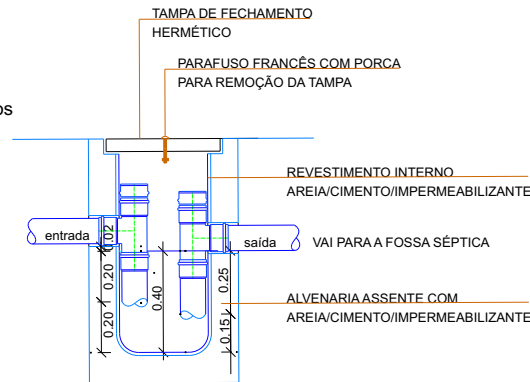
TAMPA DE FECHAMENTO
HERMÉTICO

PARAFUSO FRANCÊS COM PORCA
PARA REMOÇÃO DA TAMPA

os

REVESTIMENTO INTERNO
AREIA/CIMENTO/IMPERMEABILIZANTE

entrada

0.02

saída

VAI PARA A FOSSA SÉPTICA

0.20

0.40

0.25

0.20

ALVENARIA ASSENTE COM
AREIA/CIMENTO/IMPERMEABILIZANTE

0.15